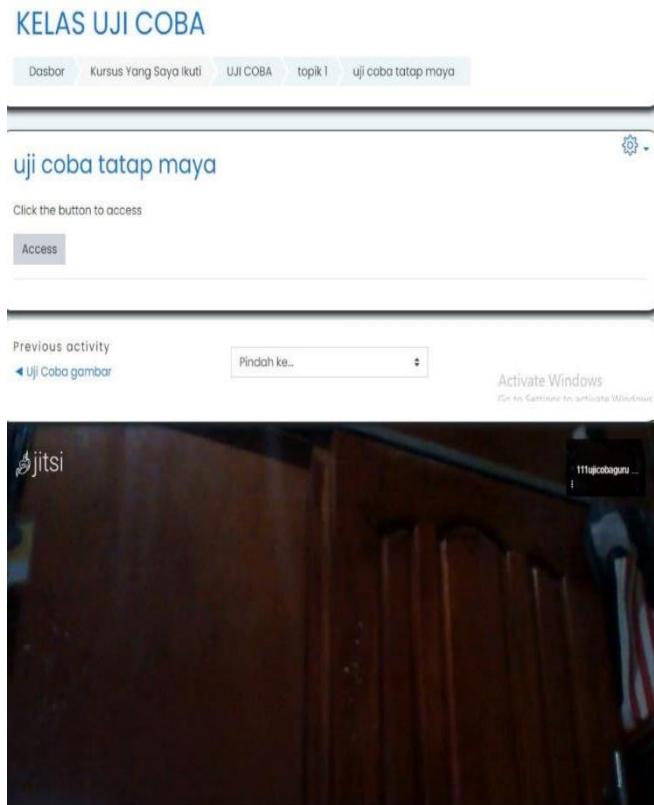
KELAS UJI COBA

Dasbor | Kursus Yang Saya Ikuti | UJI COBA | topik 1 | uji coba tatap maya

uji coba tatap maya

Click the button to access

Access

Previous activity
◀ Uji Coba gambar

Pindah ke...

Activate Windows
Go to Settings to activate Windows

jitsi

111ujicobaguru ...